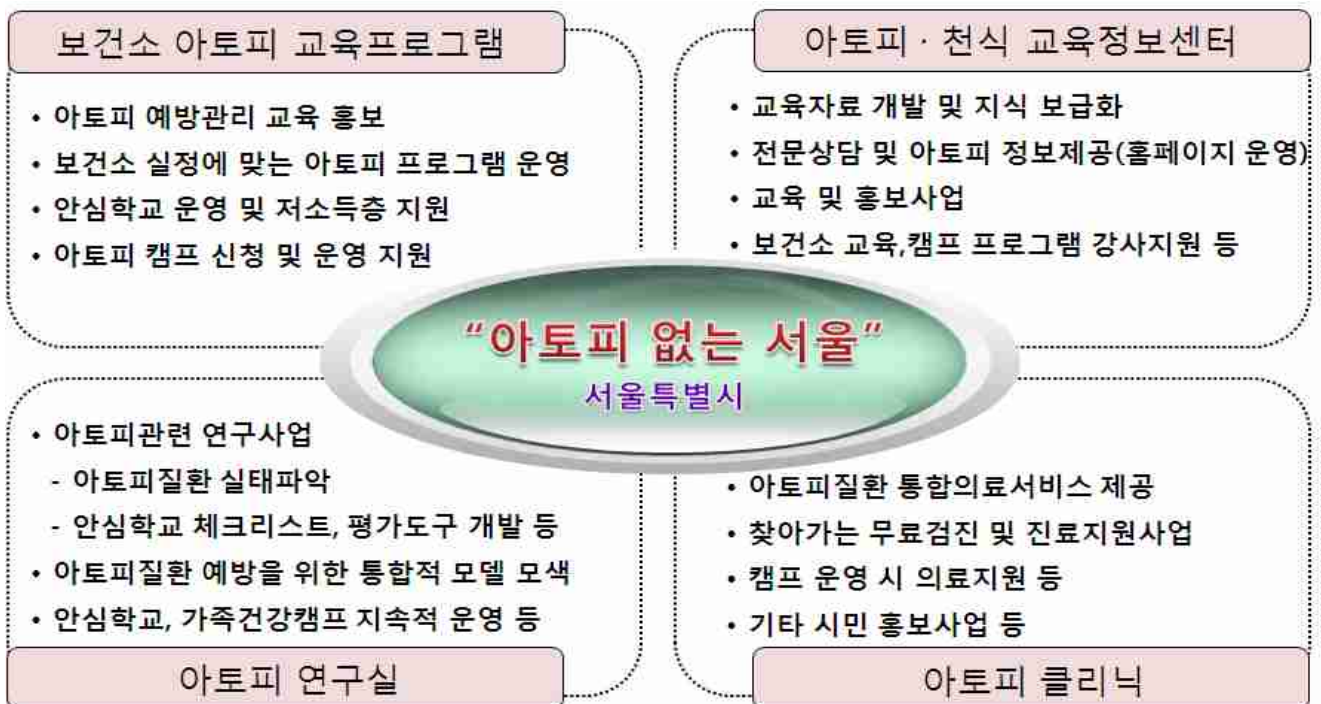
보건소 아토피 교육프로그램

• 아토피 예방관리 교육 홍보
• 보건소 실정에 맞는 아토피 프로그램 운영
• 안심학교 운영 및 저소득층 지원
• 아토피 캠프 신청 및 운영 지원

아토피 · 천식 교육정보센터

• 교육자료 개발 및 지식 보급화
• 전문상담 및 아토피 정보제공(홈페이지 운영)
• 교육 및 홍보사업
• 보건소 교육,캠프 프로그램 강사지원 등

"아토피 없는 서울"
서울특별시

• 아토피관련 연구사업
- 아토피질환 실태파악
- 안심학교 체크리스트, 평가도구 개발 등
• 아토피질환 예방을 위한 통합적 모델 모색
• 안심학교, 가족건강캠프 지속적 운영 등

아토피 연구실

• 아토피질환 통합의료서비스 제공
• 찾아가는 무료검진 및 진료지원사업
• 캠프 운영 시 의료지원 등
• 기타 시민 홍보사업 등

아토피 클리닉